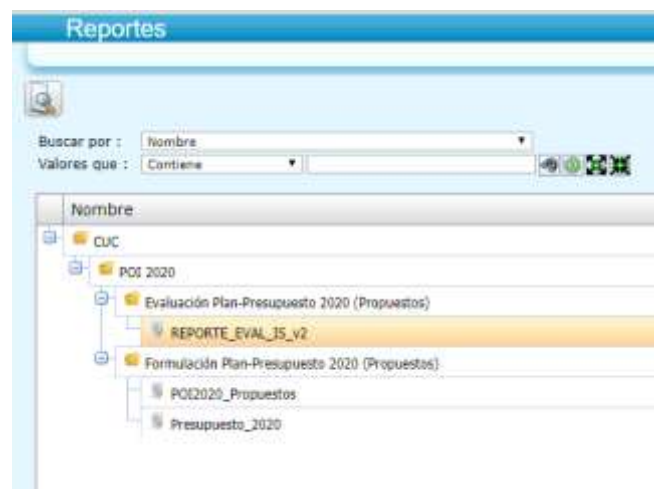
Reportes

Buscar por : Nombre
Valores que : Contiene

Nombre

CUC
POI 2020
Evaluación Plan-Presupuesto 2020 (Propuestos)
REPORTE_EVAL_IS_v2
Formulación Plan-Presupuesto 2020 (Propuestos)
POI2020_Propuestos
Presupuesto_2020